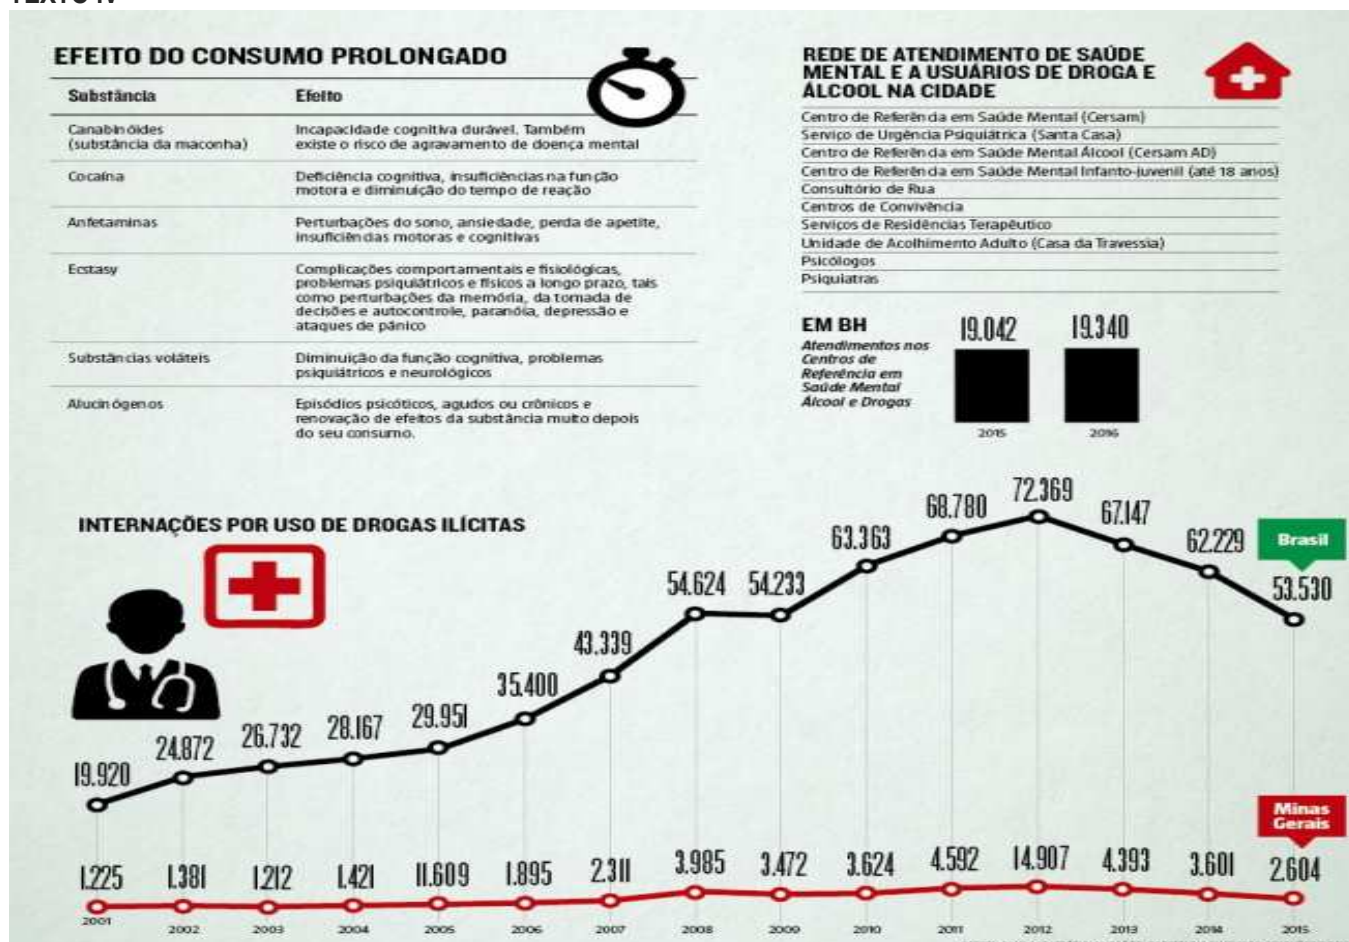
TEXTO IV

EFEITO DO CONSUMO PROLONGADO

| Substância | Efeito |
|---|---|
| Canabinóides (substância da maconha) | Incapacidade cognitiva durável. Também existe o risco de agravamento de doença mental |
| Cocaína | Deficiência cognitiva, insuficiências na função motora e diminuição do tempo de reação |
| Anfetaminas | Perturbações do sono, ansiedade, perda de apetite, insuficiências motoras e cognitivas |
| Ecstasy | Complicações comportamentais e fisiológicas, problemas psiquiátricos e físicos a longo prazo, tais como perturbações da memória, da tomada de decisões e autocontrole, paranóia, depressão e ataques de pânico |
| Substâncias voláteis | Diminuição da função cognitiva, problemas psiquiátricos e neurológicos |
| Alucinógenos | Episódios psicóticos, agudos ou crônicos e renovação de efeitos da substância muito depois do seu consumo. |

REDE DE ATENDIMENTO DE SAÚDE MENTAL E A USUÁRIOS DE DROGA E ÁLCOOL NA CIDADE

Centro de Referência em Saúde Mental (Cersam)
Serviço de Urgência Psiquiátrica (Santa Casa)
Centro de Referência em Saúde Mental Álcool (Cersam AD)
Centro de Referência em Saúde Mental Infanto-juvenil (até 18 anos)
Consultório de Rua
Centros de Convivência
Serviços de Residências Terapêutico
Unidade de Acolhimento Adulto (Casa da Travessia)
Psicólogos
Psiquiatras

EM BH
Atendimentos nos Centros de Referência em Saúde Mental Álcool e Drogas

19.042
2015
19.340
2016

INTERNAÇÕES POR USO DE DROGAS ILÍCITAS

Brasil
19.920 24.872 26.732 28.167 29.951 35.400 43.339 54.624 54.233 63.363 68.780 72.369 67.147 62.229 53.530

Minas Gerais
1.225 1.381 1.212 1.421 11.609 1.895 2.311 3.985 3.472 3.624 4.592 14.907 4.393 3.601 2.604

2001 2002 2003 2004 2005 2006 2007 2008 2009 2010 2011 2012 2013 2014 2015